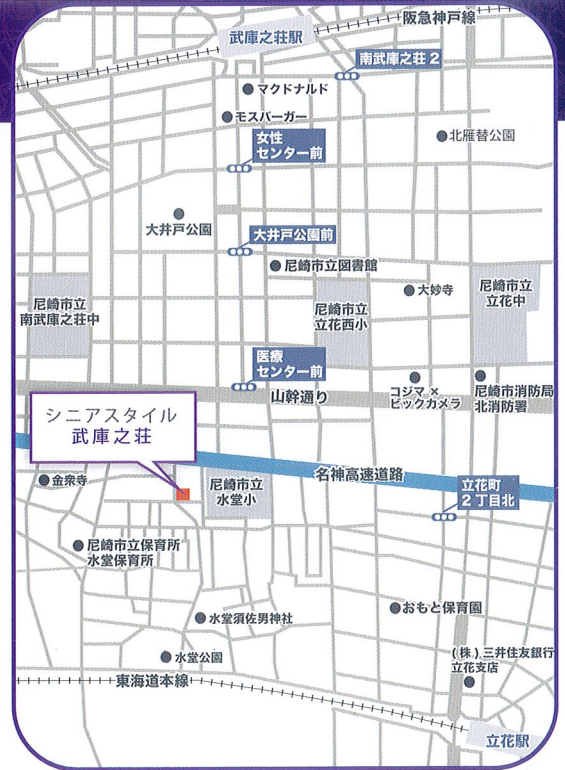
阪急神戸線
武庫之荘駅
南武庫之荘２
マクドナルド
モスバーガー
女性センター前
北雁替公園
大井戸公園
大井戸公園前
尼崎市立図書館
大妙寺
尼崎市立南武庫之荘中
尼崎市立立花西小
尼崎市立立花中
医療センター前
山幹通り
コジマ×ビックカメラ
尼崎市消防局北消防署
シニアスタイル
武庫之荘
金楽寺
名神高速道路
尼崎市立水堂小
立花町２丁目北
尼崎市立保育所水堂保育所
水堂須佐男神社
おもと保育園
水堂公園
(株) 三井住友銀行立花支店
東海道本線
立花駅